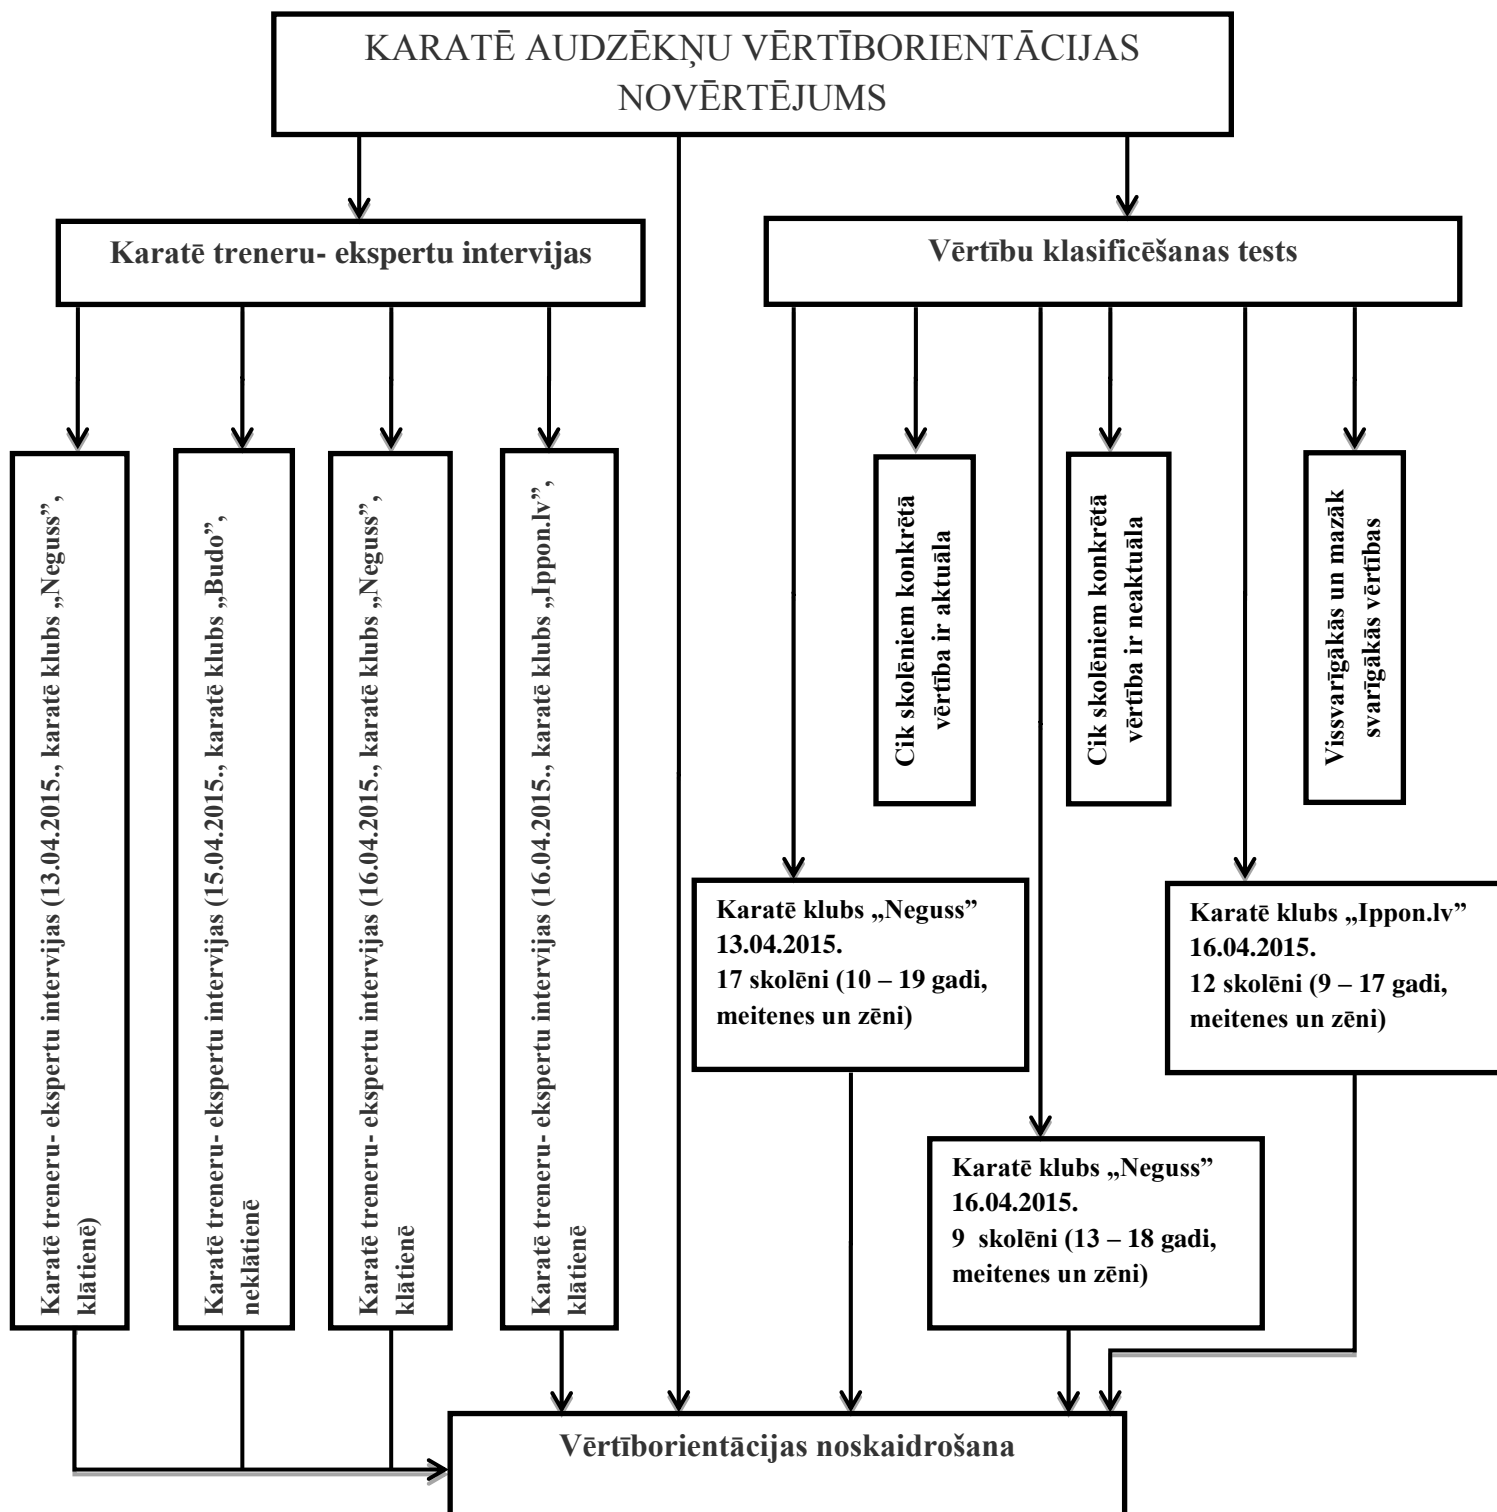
KARATĒ AUDZĒKŅU VĒRTĪBORIENTĀCIJAS NOVĒRTĒJUMS

Karatē treneru- ekspertu intervijas

Vērtību klasificēšanas tests

Karatē treneru- ekspertu intervijas (13.04.2015., karatē klubs „Neguss", klātienē)

Karatē treneru- ekspertu intervijas (15.04.2015., karatē klubs „Budo", neklātienē

Karatē treneru- ekspertu intervijas (16.04.2015., karatē klubs „Neguss", klātienē

Karatē treneru- ekspertu intervijas (16.04.2015., karatē klubs „Ippon.lv", klātienē

Cik skolēniem konkrētā vērtība ir aktuāla

Cik skolēniem konkrētā vērtība ir neaktuāla

Vissvarīgākās un mazāk svarīgākās vērtības

Karatē klubs „Neguss" 13.04.2015. 17 skolēni (10 – 19 gadi, meitenes un zēni)

Karatē klubs „Ippon.lv" 16.04.2015. 12 skolēni (9 – 17 gadi, meitenes un zēni)

Karatē klubs „Neguss" 16.04.2015. 9 skolēni (13 – 18 gadi, meitenes un zēni)

Vērtīborientācijas noskaidrošana